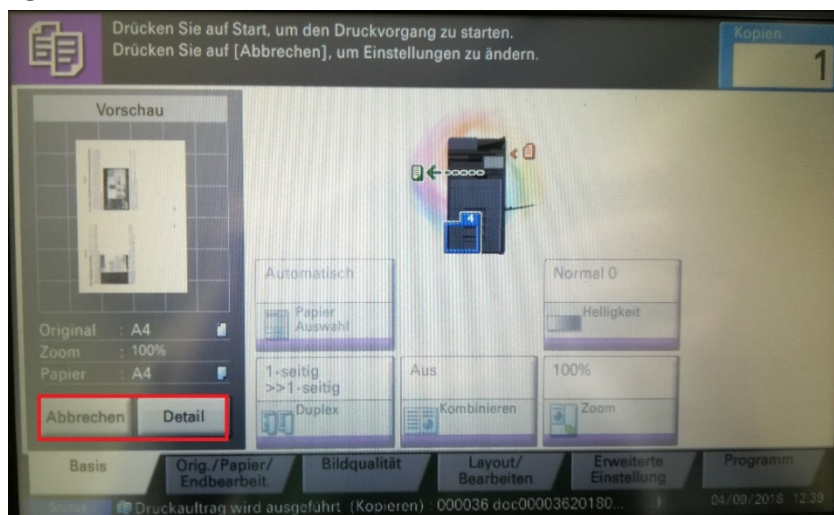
Drücken Sie auf Start, um den Druckvorgang zu starten.
Drücken Sie auf [Abbrechen], um Einstellungen zu ändern.

Kopien
1

Vorschau

Original : A4
Zoom : 100%
Papier : A4

Abbrechen
Detail

4

Automatisch
Papier Auswahl

Normal 0
Helligkeit

1-seitig >>1-seitig
Duplex

Aus
Kombinieren

100%
Zoom

Basis
Orig./Papier/ Endbearbeit.
Bildqualität
Layout/ Bearbeiten
Erweiterte Einstellung
Programm

Status
Druckauftrag wird ausgeführt. (Kopieren) 000036 doc00003620180...
04/09/2018 12:39